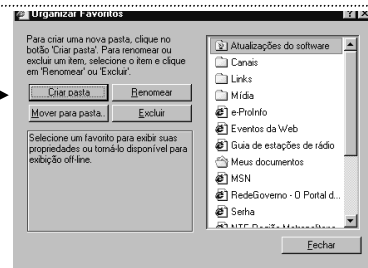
Organizar Favoritos

Para criar uma nova pasta, clique no botão 'Criar pasta'. Para renomear ou excluir um item, selecione o item e clique em 'Renomear' ou 'Excluir'.

Criar pasta...
Renomear
Mover para pasta...
Excluir

Selecione um favorito para exibir suas propriedades ou torná-lo disponível para exibição off-line.

Atualizações do software
Canais
Links
Mídia
e-ProInfo
Eventos da Web
Guia de estações de rádio
Meus documentos
MSN
RedeGoverno - O Portal d...
Serha
NTE Região Metropolitana

Fechar